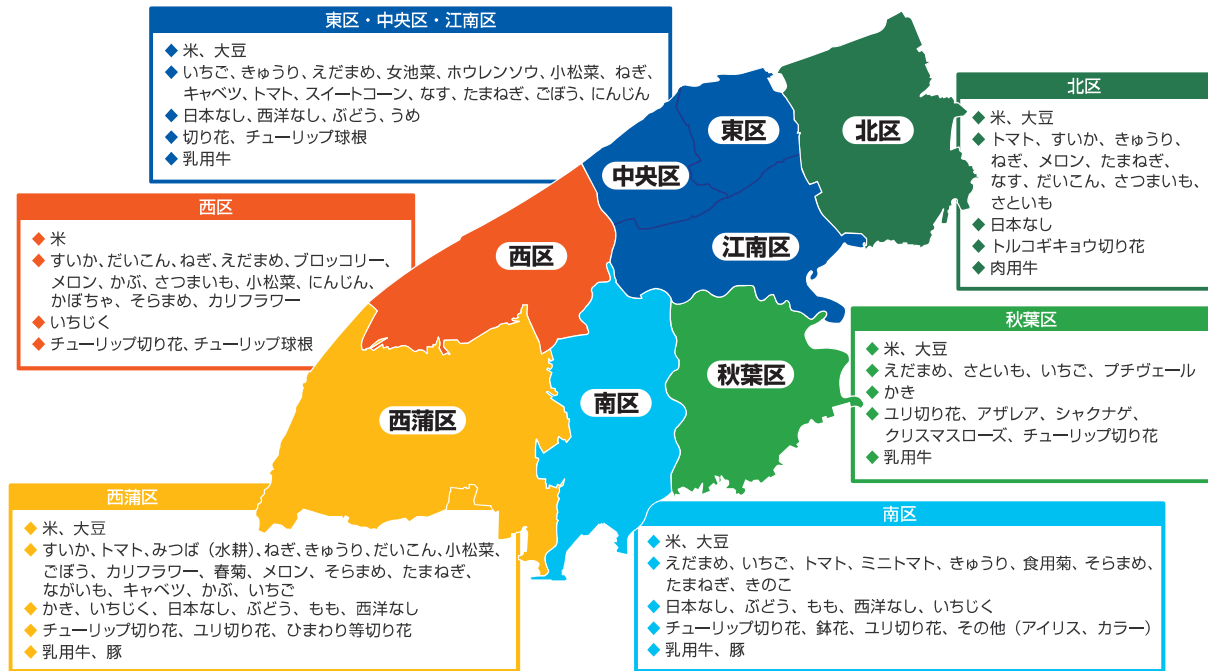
東区・中央区・江南区

◆ 米、大豆
◆ いちご、きゅうり、えだまめ、女池菜、ホウレンソウ、小松菜、ねぎ、キャベツ、トマト、スイートコーン、なす、たまねぎ、ごぼう、にんじん
◆ 日本なし、西洋なし、ぶどう、うめ
◆ 切り花、チューリップ球根
◆ 乳用牛

北区

◆ 米、大豆
◆ トマト、すいか、きゅうり、ねぎ、メロン、たまねぎ、なす、だいこん、さつまいも、さといも
◆ 日本なし
◆ トルコギキョウ切り花
◆ 肉用牛

西区

◆ 米
◆ すいか、だいこん、ねぎ、えだまめ、ブロッコリー、メロン、かぶ、さつまいも、小松菜、にんじん、かぼちゃ、そらまめ、カリフラワー
◆ いちじく
◆ チューリップ切り花、チューリップ球根

東区

中央区

北区

西区

江南区

秋葉区

◆ 米、大豆
◆ えだまめ、さといも、いちご、プチヴェール
◆ かき
◆ ユリ切り花、アザレア、シャクナゲ、クリスマスローズ、チューリップ切り花
◆ 乳用牛

秋葉区

西蒲区

南区

西蒲区

◆ 米、大豆
◆ すいか、トマト、みつば（水耕）、ねぎ、きゅうり、だいこん、小松菜、ごぼう、カリフラワー、春菊、メロン、そらまめ、たまねぎ、ながいも、キャベツ、かぶ、いちご
◆ かき、いちじく、日本なし、ぶどう、もも、西洋なし
◆ チューリップ切り花、ユリ切り花、ひまわり等切り花
◆ 乳用牛、豚

南区

◆ 米、大豆
◆ えだまめ、いちご、トマト、ミニトマト、きゅうり、食用菊、そらまめ、たまねぎ、きのこ
◆ 日本なし、ぶどう、もも、西洋なし、いちじく
◆ チューリップ切り花、鉢花、ユリ切り花、その他（アイリス、カラー）
◆ 乳用牛、豚